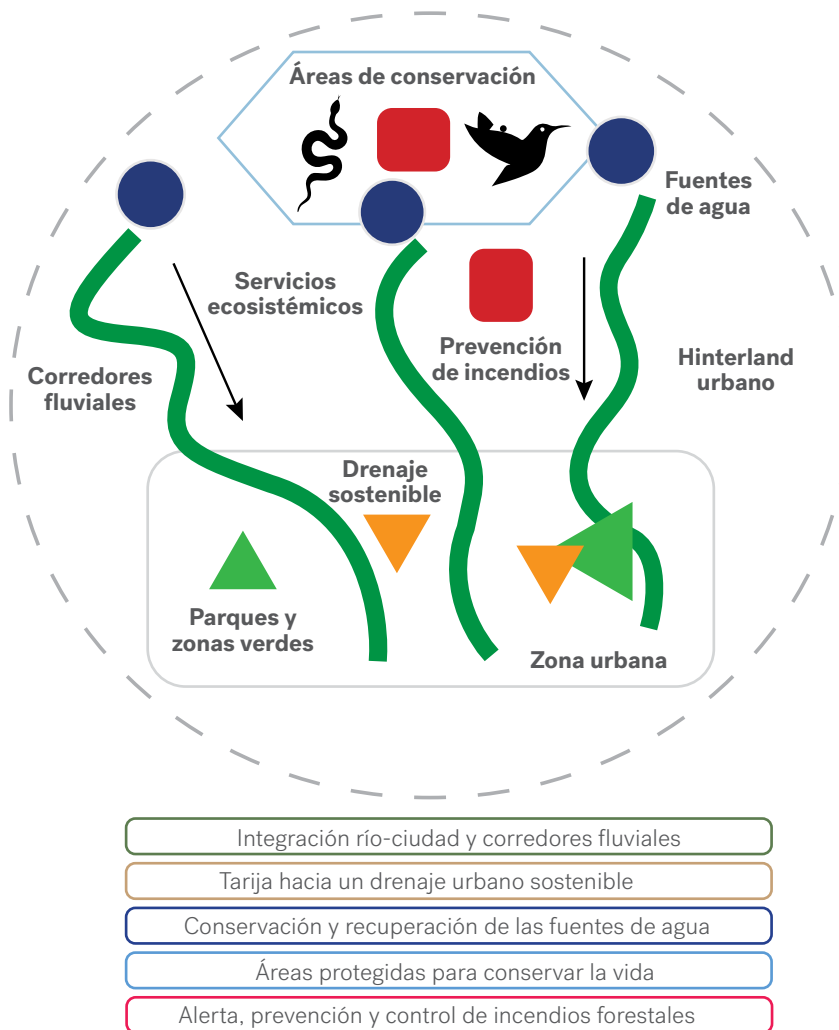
Áreas de conservación

Fuentes de agua

Servicios ecosistémicos

Prevención de incendios

Hinterland urbano

Corredores fluviales

Drenaje sostenible

Parques y zonas verdes

Zona urbana

Integración río-ciudad y corredores fluviales

Tarija hacia un drenaje urbano sostenible

Conservación y recuperación de las fuentes de agua

Áreas protegidas para conservar la vida

Alerta, prevención y control de incendios forestales